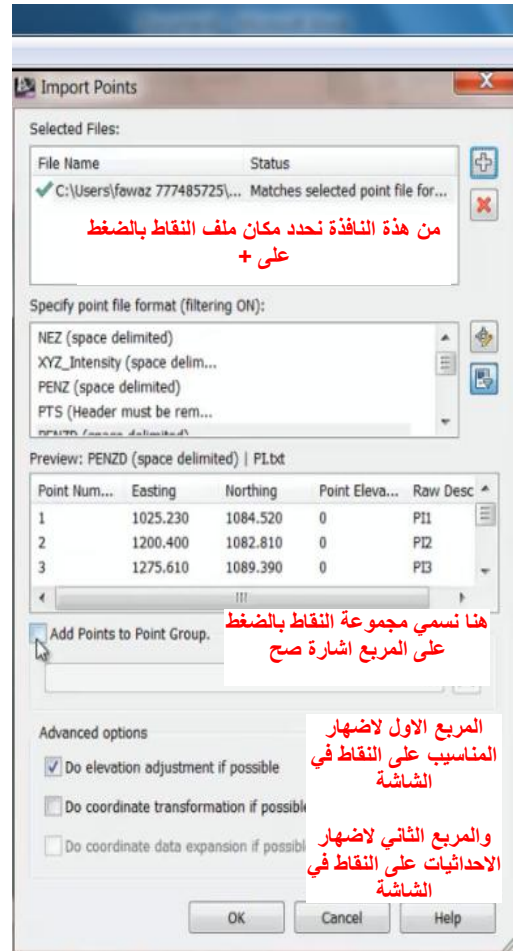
Import Points

Selected Files:

| File Name | Status |
|---|---|
| C:\Users\fawaz 777485725\... | Matches selected point file for... |

من هذة النافذة نحدد مكان ملف النقاط بالضغط على +

Specify point file format (filtering ON):

NEZ (space delimited)
XYZ_Intensity (space delim...
PENZ (space delimited)
PTS (Header must be rem...
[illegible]

Preview: PENZD (space delimited) | PI.txt

| Point Num... | Easting | Northing | Point Eleva... | Raw Desc |
|---|---|---|---|---|
| 1 | 1025.230 | 1084.520 | 0 | PI1 |
| 2 | 1200.400 | 1082.810 | 0 | PI2 |
| 3 | 1275.610 | 1089.390 | 0 | PI3 |

Add Points to Point Group.

هنا نسمي مجموعة النقاط بالضغط على المربع اشارة صح

Advanced options

Do elevation adjustment if possible

Do coordinate transformation if possible

Do coordinate data expansion if possible

المربع الاول لاضهار المناسيب على النقاط في الشاشة

والمربع الثاني لاضهار الاحداثيات على النقاط في الشاشة

OK | Cancel | Help